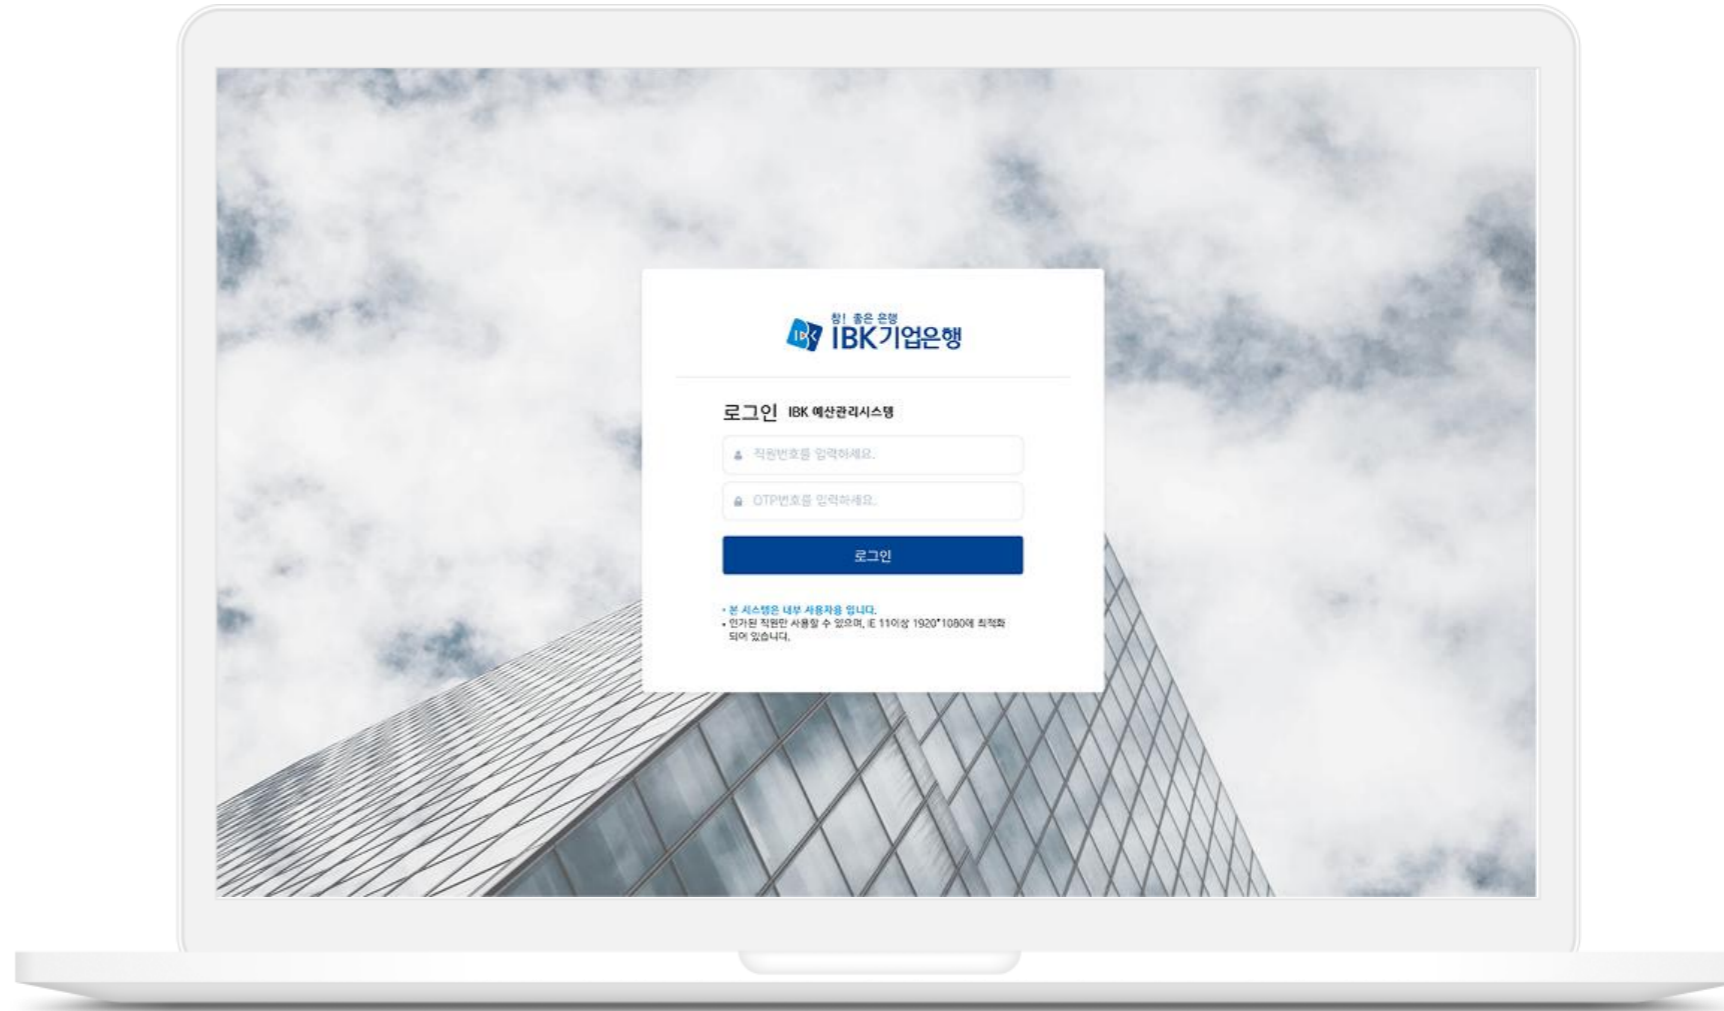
참! 좋은 은행
IBK IBK기업은행

로그인 IBK 예산관리시스템

직원번호를 입력하세요.

OTP번호를 입력하세요.

로그인

• 본 시스템은 내부 사용자용 입니다.
• 인가된 직원만 사용할 수 있으며, IE 11이상 1920*1080에 최적화 되어 있습니다.